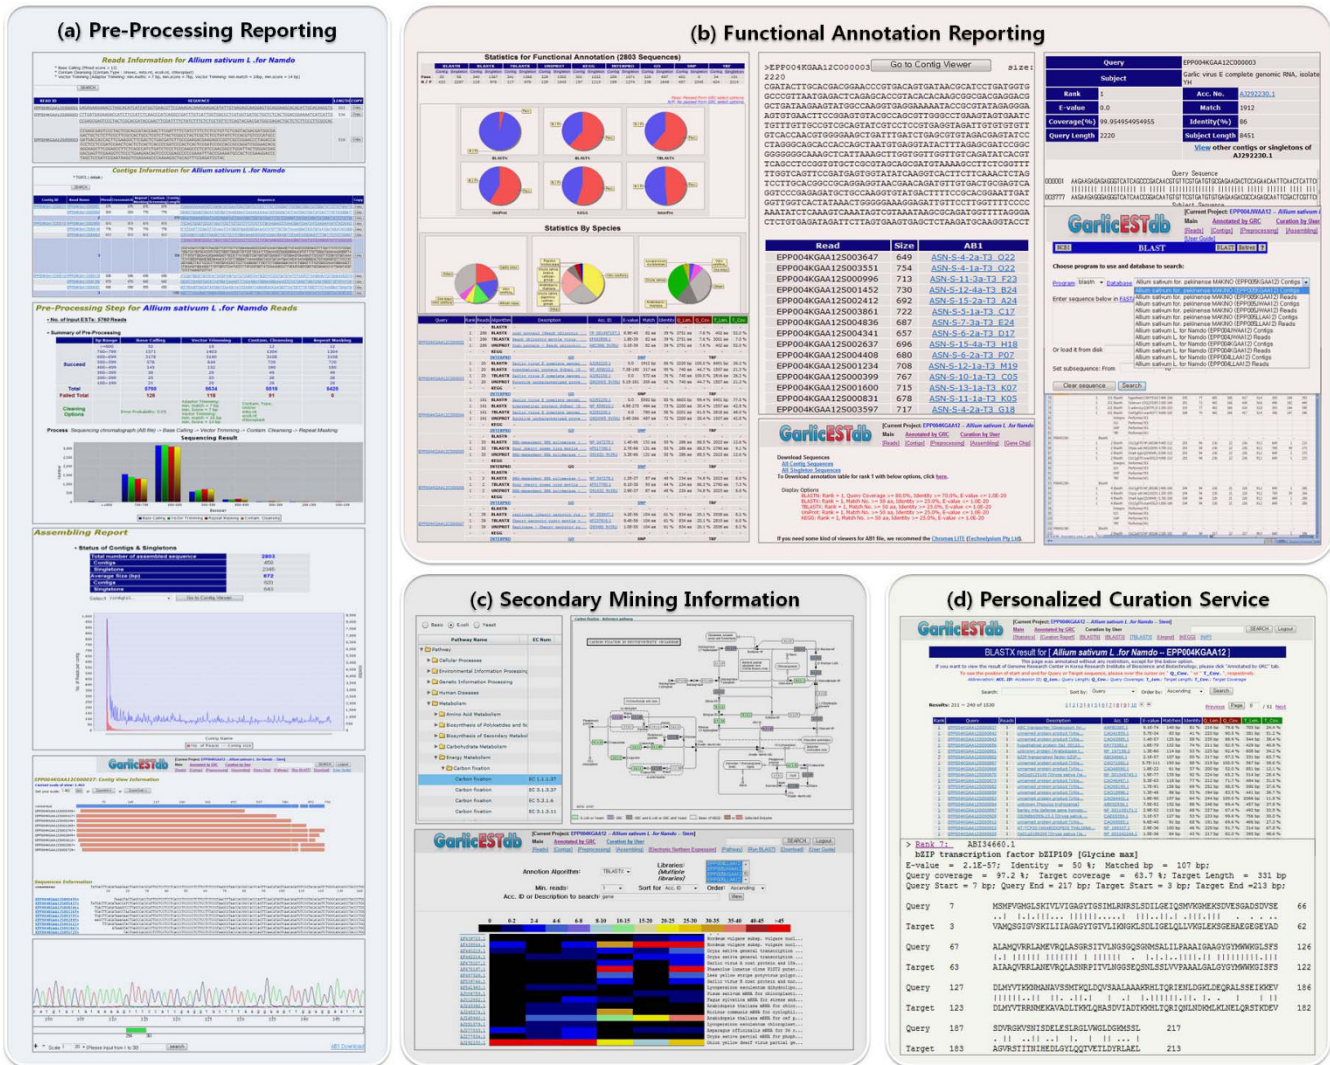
(a) Pre-Processing Reporting

Reads Information for Allium sativum L .for Namdo

Contigs Information for Allium sativum L .for Namdo

Pre-Processing Step for Allium sativum L .for Namdo Reads

Sequencing Result

Assembling Report

GarlicESTdb

(b) Functional Annotation Reporting

Statistics for Functional Annotation (2803 Sequences)

Statistics By Species

>EPP004KGAA12C000003 Go to Contig Viewer size: 2220
CGATACTTGCACGACGGAACCCGTGACAGTGATAACGCATCCTGATGGTG
GCCCGTTAATGAGACTCAGAGCACCTACACACAAACGGCGACGAGGACG
GCTGATAAGAAGTATGGCCAAGGTGAGGAAAAATACCCGGTATAGAGGGA
AGTGTGAGTTCCGGAGTGTACGCCAGCGTTGGGCCTGAAGTAGTGAATC
TGTTTGTTGCCGTGCGTACATCGTCCTCCGTGAGGTAGATTGTGTGTGTT
GTCACCAACGTGGGAAGCTGATTTGATCTGAGCGTGTAGACGAGTATCC
CTAGGGCAGCACCACCAGCTAATGTGAGGTATACTTTAGAGCGATCCGGC
GGGGGGGCAAAGCTCATTAAAGCTTGGTGGTTGGTTGTCAGATATCACGT
TCAGCCTCCGGTGTCCTCGCCTAGCAGCGATGTCAAAGCCTTCCGGTTT
TTGGTCAGTTCCGATGAGTGGTATATCAAGGTCACTTCTTCAAACTCTAG
TCCTTGCACGGCCGCAGGAGGTAACGAACAGATGTTGTGACTGCGAGTCA
GGTCCCGGAGAGATGCTGCCAAGGTTATGACTTTCCGCACGAGAATGAT
GGTTGGTCACTATAAACTGGGGGAAAGGAGATTGTTCCTTGGTTTTCCCC
AAATATCTCAAAGTCAAATAGTCGTAAATAAGCGCAGATGGTTTTAGGGA
CTCTGTGAGATAGATTCTTAGTGAAGTGAGCTCTAAGATGCAAGGTACCT

| Read | Size | AB1 |
|---|---|---|
| EPP004KGAA12S003647 | 649 | ASN-S-4-2a-T3_O22 |
| EPP004KGAA12S003551 | 754 | ASN-S-4-1a-T3_O22 |
| EPP004KGAA12S000996 | 713 | ASN-S-11-1a-T3_F23 |
| EPP004KGAA12S001452 | 730 | ASN-S-12-4a-T3_B24 |
| EPP004KGAA12S002412 | 692 | ASN-S-5-2a-T3_A24 |
| EPP004KGAA12S003861 | 722 | ASN-S-5-1a-T3_C17 |
| EPP004KGAA12S004836 | 687 | ASN-S-7-3a-T3_E24 |
| EPP004KGAA12S004341 | 657 | ASN-S-6-2a-T3_D17 |
| EPP004KGAA12S002637 | 696 | ASN-S-15-4a-T3_H18 |
| EPP004KGAA12S004408 | 680 | ASN-S-6-2a-T3_P07 |
| EPP004KGAA12S001234 | 708 | ASN-S-12-1a-T3_M19 |
| EPP004KGAA12S000399 | 767 | ASN-S-10-1a-T3_C05 |
| EPP004KGAA12S001600 | 715 | ASN-S-13-1a-T3_K07 |
| EPP004KGAA12S000831 | 678 | ASN-S-11-1a-T3_K05 |
| EPP004KGAA12S003597 | 717 | ASN-S-4-2a-T3_G18 |

GarlicESTdb

| Query | EPP004KGAA12C000003 |
|---|---|
| Subject | Garlic virus E complete genomic RNA, isolate YH |
| Rank | 1 | Acc. No. | AJ292230.1 |
| E-value | 0.0 | Match | 1912 |
| Coverage(%) | 99.954954954955 | Identity(%) | 86 |
| Query Length | 2220 | Subject Length | 8451 |

View other contigs or singletons of AJ292230.1

GarlicESTdb
BLAST
Choose program to use and database to search:
Clear sequence Search

(c) Secondary Mining Information

Pathway Name | EC Num
Pathway
Cellular Processes
Environmental Information Processing
Genetic Information Processing
Human Diseases
Metabolism
Amino Acid Metabolism
Biosynthesis of Polyketides and N
Biosynthesis of Secondary Metabol
Carbohydrate Metabolism
Energy Metabolism
Carbon fixation
Carbon fixation | EC 1.1.1.37
Carbon fixation | EC 2.1.3.37
Carbon fixation | EC 5.3.1.6
Carbon fixation | EC 5.3.1.1

GarlicESTdb
Annotation Algorithm: TBLASTX
Min. reads:
Acc. ID or Description to search:

(d) Personalized Curation Service

GarlicESTdb
BLASTX result for [ Allium sativum L .for Namdo – EPP004KGAA12 ]

> Rank 7: AB134660.1
bZIP transcription factor bZIP109 [Glycine max]
E-value = 2.1E-57; Identity = 50 %; Matched bp = 107 bp;
Query coverage = 97.2 %; Target coverage = 63.7 %; Target Length = 331 bp
Query Start = 7 bp; Query End = 217 bp; Target Start = 3 bp; Target End =213 bp;

Query 7 MSMPVGMGLSKIVLVIGAGYTGSIMLNRRSLSDILGEIQSMVKGMEKSDVESGADSDVSE 66
Target 3 VAMQSGIGVSKLLIIAGAGYTGTVLIKNGKLSDLIGELQLVVKGLEKSGEAEGEYGEYAD 62

Query 67 ALAMQVRRLAMEVRQLASGRSITVLNGSGQSGNMSALILPAAAIGAAGYGYMWWKGLSFS 126
Target 63 AIAAQVRRLAMEVRQLASNRPITVLNGGSEQSNLSSLVVPAAALGALGYGYMWWKGLSFS 122

Query 127 DLMYVTKKNMANAVSSMTKQLDQVSAALAAAKRHLTQRIENLDGKLDEQRALSSEIKKEV 186
Target 123 DLMYVTKRNMEKAVADLTKKLQHADQVIADTKRHLTQRIQNLDNDMKLNLEQLRSTKEDV 182

Query 187 SDVRGKVSNISDELESLRGLVWGLDGKMSSL 217
Target 183 ASVRSIIINIHEDLSYLQQTVETLDYRLAEL 213